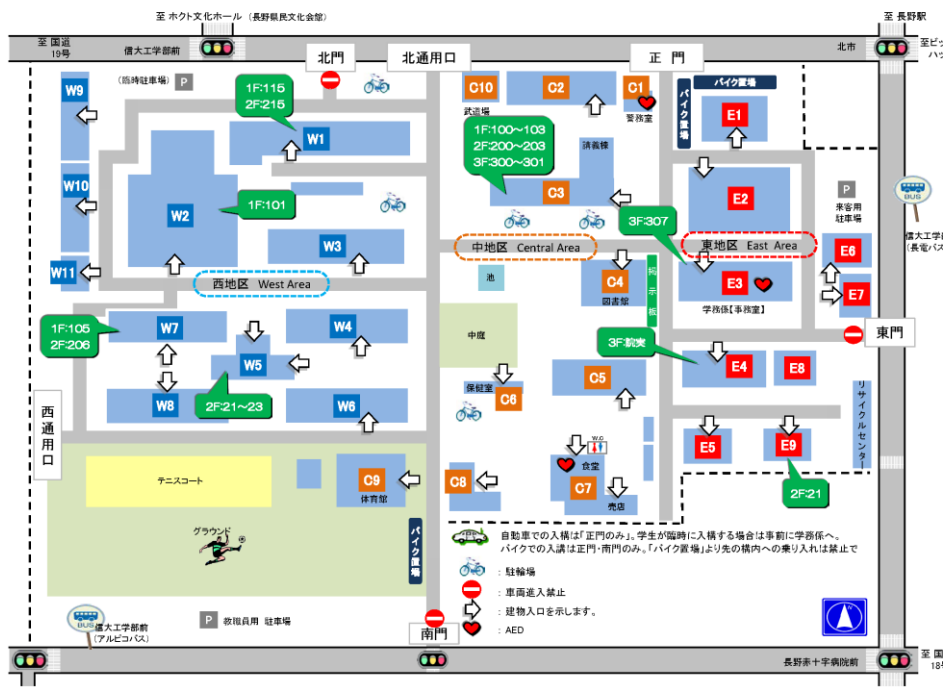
至 ホクト文化ホール（長野県民文化会館）

至 長野駅

至 国道19号

信大工学部前

北市

至 ビッグハウ

北門

北通用口

正門

(臨時駐車場) P

W9

1F:115
2F:215

W1

C10

武道場

C2

C1

警務室

バイク置場

バイク置場

E1

1F:100～103
2F:200～203
3F:300～301

講義棟

W10

W2

1F:101

C3

E2

P 来客用駐車場

BUS

信大工学部前（長電バス）

W3

3F:307

W11

中地区 Central Area

東地区 East Area

E6

西地区 West Area

池

C4

図書館

E3

学務係【事務室】

E7

渡り廊下

東門

1F:105
2F:206

W7

W4

中庭

3F:製図室

W5

E4

E8

保健室

C5

W8

2F:21～23

W6

C6

リサイクルセンター

西通用口

W.C

E5

E9

食堂

テニスコート

C9

体育館

C8

C7

売店

2F:21

バイク置場

グラウンド

自動車での入構は「正門のみ」。学生が臨時に入構する場合は事前に学務係へ。
バイクでの入構は正門・南門のみ。「バイク置場」より先の構内への乗り入れは禁止で

：駐輪場

：車両進入禁止

：建物入口を示します。

：AED

BUS

信大工学部前（アルピコバス）

P 教職員用 駐車場

南門

長野赤十字病院前

至 国道18号